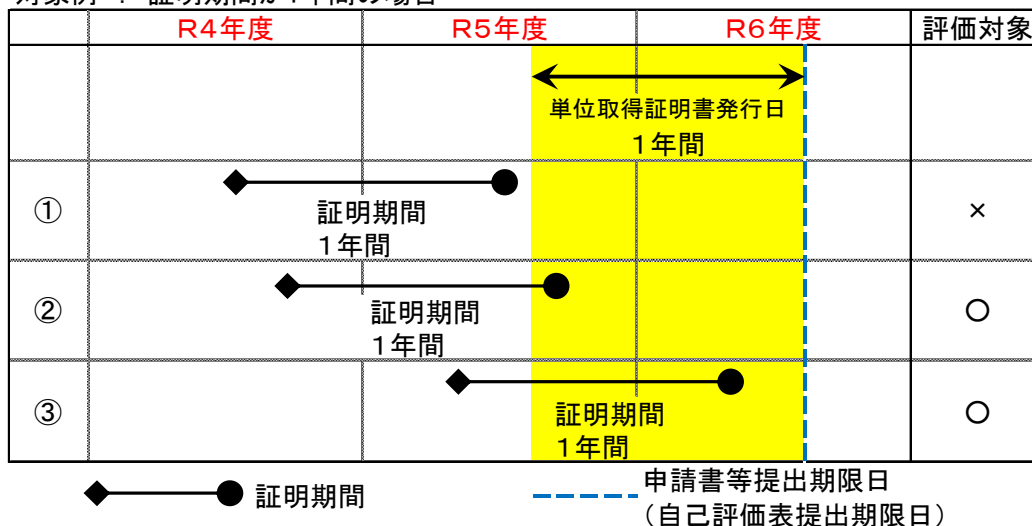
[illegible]

|  | R4年度 | R5年度 | R6年度 | 評価対象 |
|---|---|---|---|---|
|  |  | 単位取得証明書発行日 1年間 |  |  |
| ① | 証明期間 1年間 |  |  | × |
| ② | 証明期間 1年間 |  |  | ○ |
| ③ |  | 証明期間 1年間 |  | ○ |

証明期間

申請書等提出期限日
（自己評価表提出期限日）